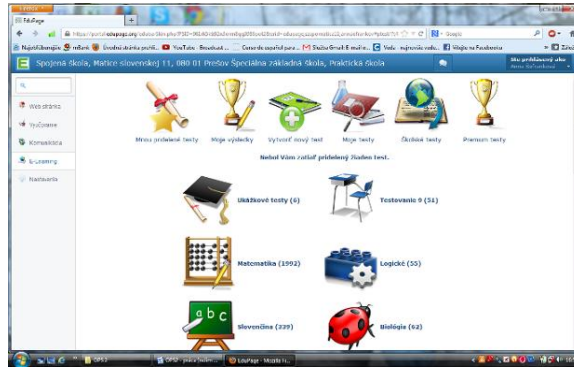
EduPage

https://portal.edupage.org/

Najčítanejšie · mSlovák · Úvodná stránka prehli... · YouTube - Broadcast... · Gutsende zapožiť pra... · Služba Gmail E-mail... · Veda · Vajnovsko vedu... · Všetko na Facebooku · Zdroj

Spojená škola, Matice slovenskej 11, 080 01 Prešov Špeciálna základná škola, Praktická škola

Ste prihlásený ako

Web stránka

Vyučovanie

Komunikácia

E-Learning

Nastavenia

Mnou pridelené testy

Moje výsledky

Vytvoriť nový test

Moje testy

Školské testy

Prémiové testy

Nebol Vám zatiaľ pridelený žiaden test.

Ukážkové testy (6)

Testovanie 9 (51)

Matematika (1992)

Logické (55)

a b c

Slovenčina (329)

Biológia (62)

OPS2

OPS2 - práca škole...

EduPage - Mozilla Fi...